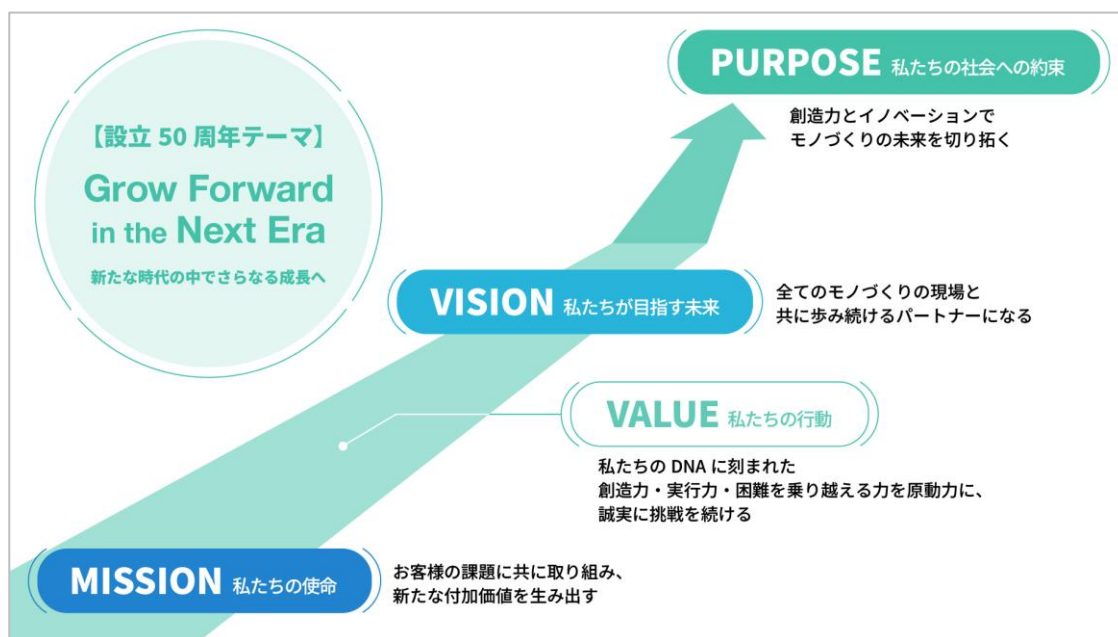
【設立 50 周年テーマ】

Grow Forward in the Next Era

新たな時代の中でさらなる成長へ

PURPOSE 私たちの社会への約束

創造力とイノベーションで
モノづくりの未来を切り拓く

VISION 私たちが目指す未来

全てのモノづくりの現場と
共に歩み続けるパートナーになる

VALUE 私たちの行動

私たちの DNA に刻まれた
創造力・実行力・困難を乗り越える力を原動力に、
誠実に挑戦を続ける

MISSION 私たちの使命

お客様の課題に共に取り組み、
新たな付加価値を生み出す